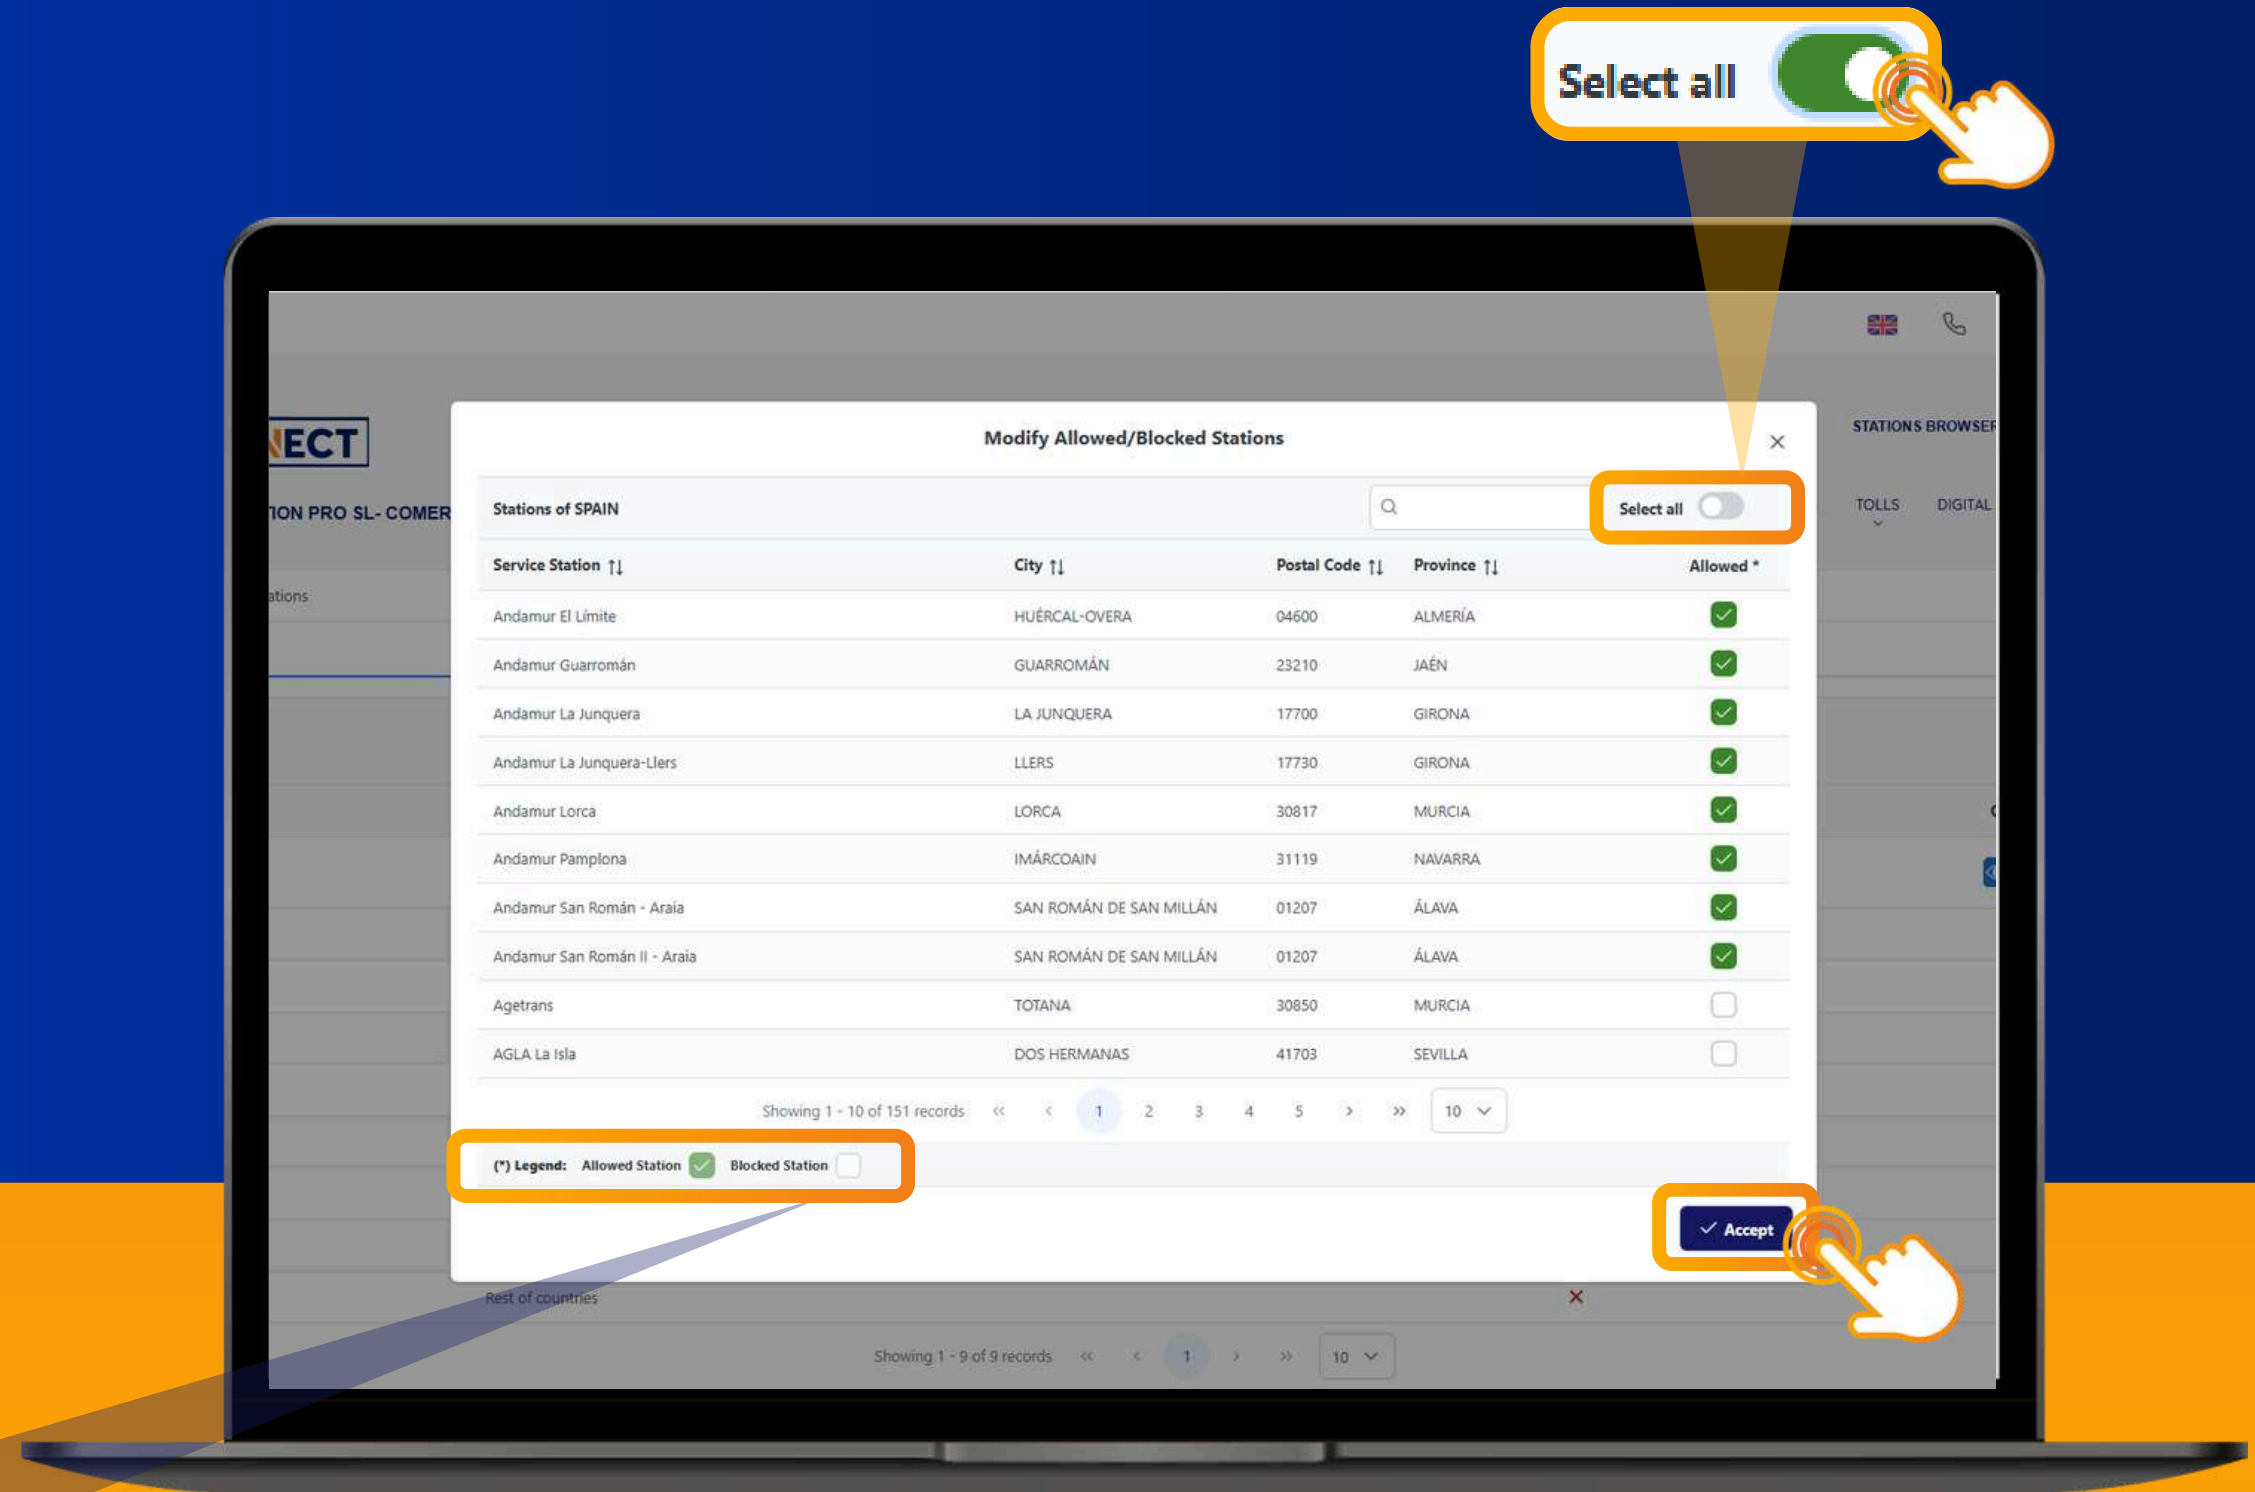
Select all

ECT

ION PRO SL- COMER

ations

STATIONS BROWSER

TOLLS

DIGITAL

Modify Allowed/Blocked Stations

×

Stations of SPAIN

Select all

| Service Station ↑↓ | City ↑↓ | Postal Code ↑↓ | Province ↑↓ | Allowed * |
|---|---|---|---|---|
| Andamur El Límite | HUÉRCAL-OVERA | 04600 | ALMERÍA | ✓ |
| Andamur Guarromán | GUARROMÁN | 23210 | JAÉN | ✓ |
| Andamur La Junquera | LA JUNQUERA | 17700 | GIRONA | ✓ |
| Andamur La Junquera-Llers | LLERS | 17730 | GIRONA | ✓ |
| Andamur Lorca | LORCA | 30817 | MURCIA | ✓ |
| Andamur Pamplona | IMÁRCOAIN | 31119 | NAVARRA | ✓ |
| Andamur San Román - Araia | SAN ROMÁN DE SAN MILLÁN | 01207 | ÁLAVA | ✓ |
| Andamur San Román II - Araia | SAN ROMÁN DE SAN MILLÁN | 01207 | ÁLAVA | ✓ |
| Agetrans | TOTANA | 30850 | MURCIA | |
| AGLA La Isla | DOS HERMANAS | 41703 | SEVILLA | |

Showing 1 - 10 of 151 records « ‹ 1 2 3 4 5 › » 10

(*) Legend: Allowed Station Blocked Station

✓ Accept

Rest of countries

Showing 1 - 9 of 9 records « ‹ 1 › » 10